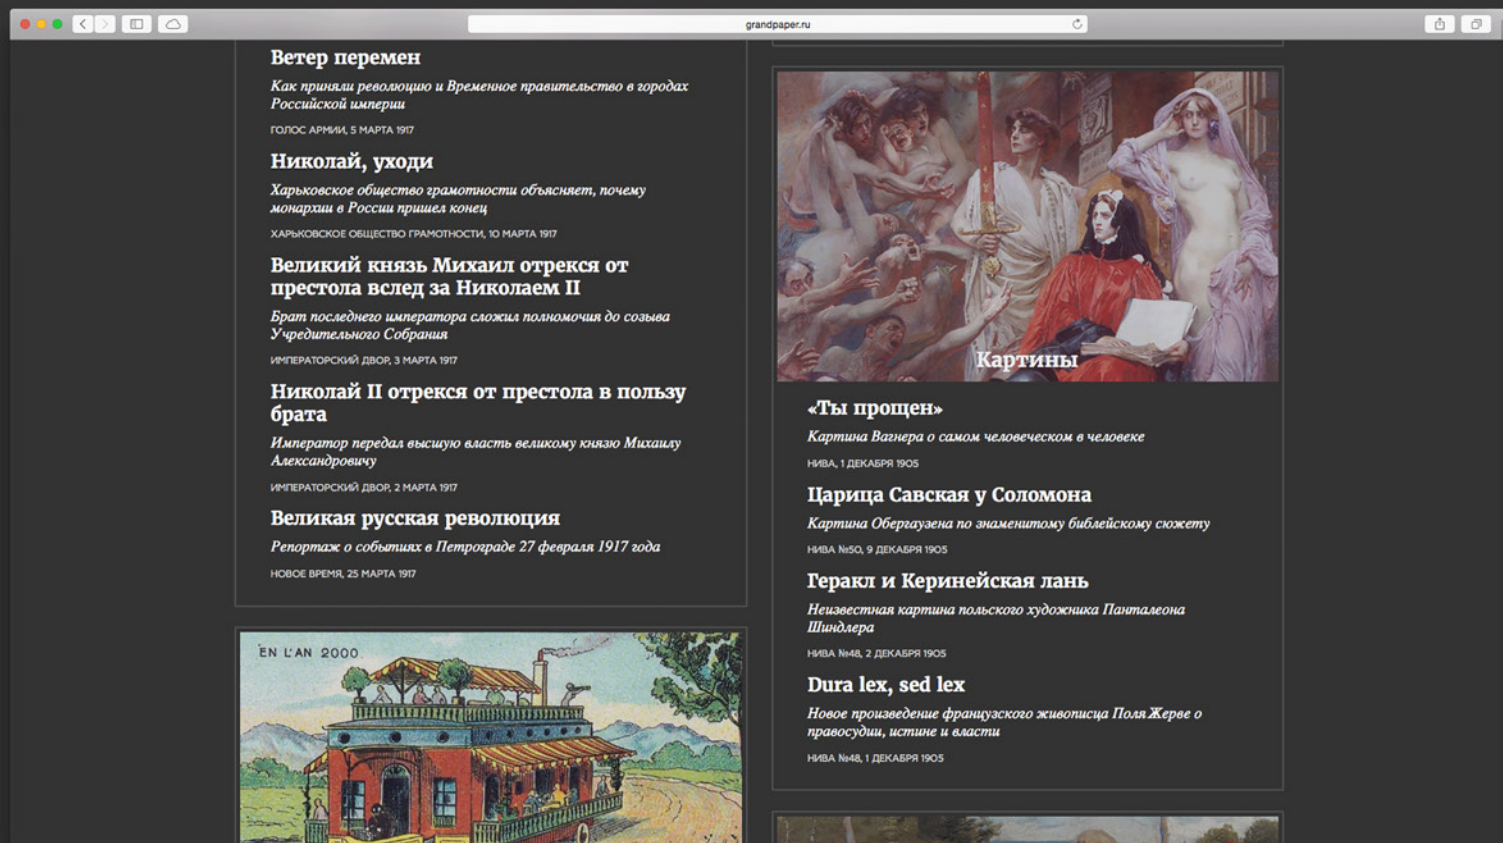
grandpaper.ru

Ветер перемен

Как приняли революцию и Временное правительство в городах Российской империи

ГОЛОС АРМИИ, 5 МАРТА 1917

Николай, уходи

Харьковское общество грамотности объясняет, почему монархии в России пришел конец

ХАРЬКОВСКОЕ ОБЩЕСТВО ГРАМОТНОСТИ, 10 МАРТА 1917

Великий князь Михаил отрекся от престола вслед за Николаем II

Брат последнего императора сложил полномочия до созыва Учредительного Собрания

ИМПЕРАТОРСКИЙ ДВОР, 3 МАРТА 1917

Николай II отрекся от престола в пользу брата

Император передал высшую власть великому князю Михаилу Александровичу

ИМПЕРАТОРСКИЙ ДВОР, 2 МАРТА 1917

Великая русская революция

Репортаж о событиях в Петрограде 27 февраля 1917 года

НОВОЕ ВРЕМЯ, 25 МАРТА 1917

EN L'AN 2000

Картины

«Ты прощен»

Картина Вагнера о самом человеческом в человеке

НИВА, 1 ДЕКАБРЯ 1905

Царица Савская у Соломона

Картина Обергаузена по знаменитому библейскому сюжету

НИВА №50, 9 ДЕКАБРЯ 1905

Геракл и Керинейская лань

Неизвестная картина польского художника Панталеона Шиндлера

НИВА №48, 2 ДЕКАБРЯ 1905

Dura lex, sed lex

Новое произведение французского живописца Поля Жерве о правосудии, истине и власти

НИВА №48, 1 ДЕКАБРЯ 1905